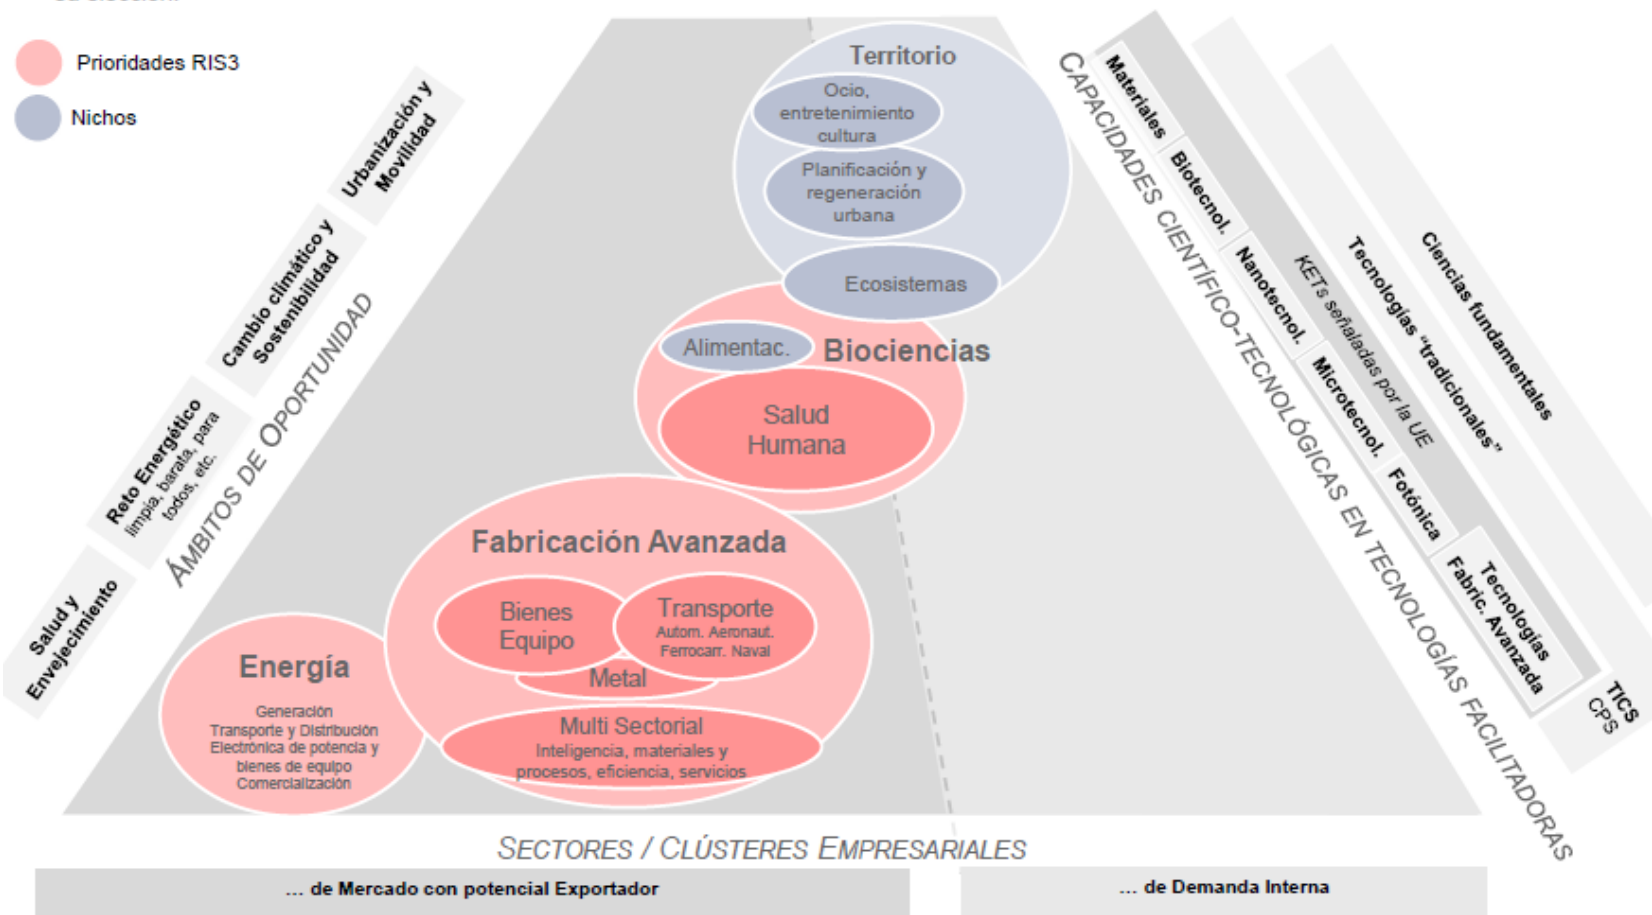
Prioridades RIS3

Nichos

Salud y Envejecimiento

Reto Energético limpia, barata, para todos, etc.

Cambio climático y Sostenibilidad

Urbanización y Movilidad

ÁMBITOS DE OPORTUNIDAD

Territorio

Ocio, entretenimiento cultura

Planificación y regeneración urbana

Ecosistemas

Alimentac.

Biociencias

Salud Humana

Fabricación Avanzada

Bienes Equipo

Transporte Autom. Aeronaut. Ferrocarr. Naval

Metal

Energía

Generación Transporte y Distribución Electrónica de potencia y bienes de equipo Comercialización

Multi Sectorial Inteligencia, materiales y procesos, eficiencia, servicios

CAPACIDADES CIENTÍFICO-TECNOLÓGICAS EN TECNOLOGÍAS FACILITADORAS

Materiales

Biotecnol.

Nanotecnol.

Microtecnol.

Fotónica

Tecnologías Fabric. Avanzada

KETs señaladas por la UE

Tecnologías "tradicionales"

Ciencias fundamentales

TICS CPS

SECTORES / CLÚSTERES EMPRESARIALES

... de Mercado con potencial Exportador

... de Demanda Interna